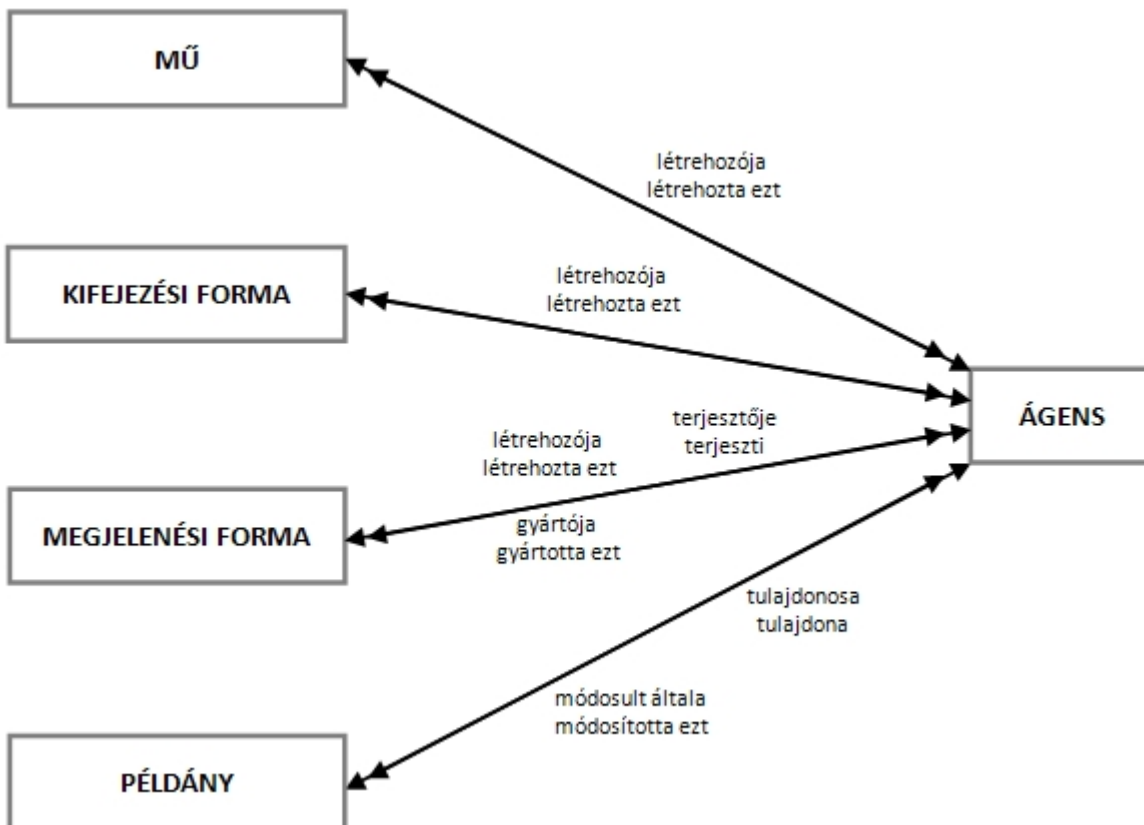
MŰ

létrehozója
létrehozta ezt

KIFEJEZÉSI FORMA

létrehozója
létrehozta ezt

ÁGENS

terjesztője
terjeszti

létrehozója
létrehozta ezt

MEGJELENÉSI FORMA

gyártója
gyártotta ezt

tulajdonosa
tulajdona

módosult általa
módosította ezt

PÉLDÁNY